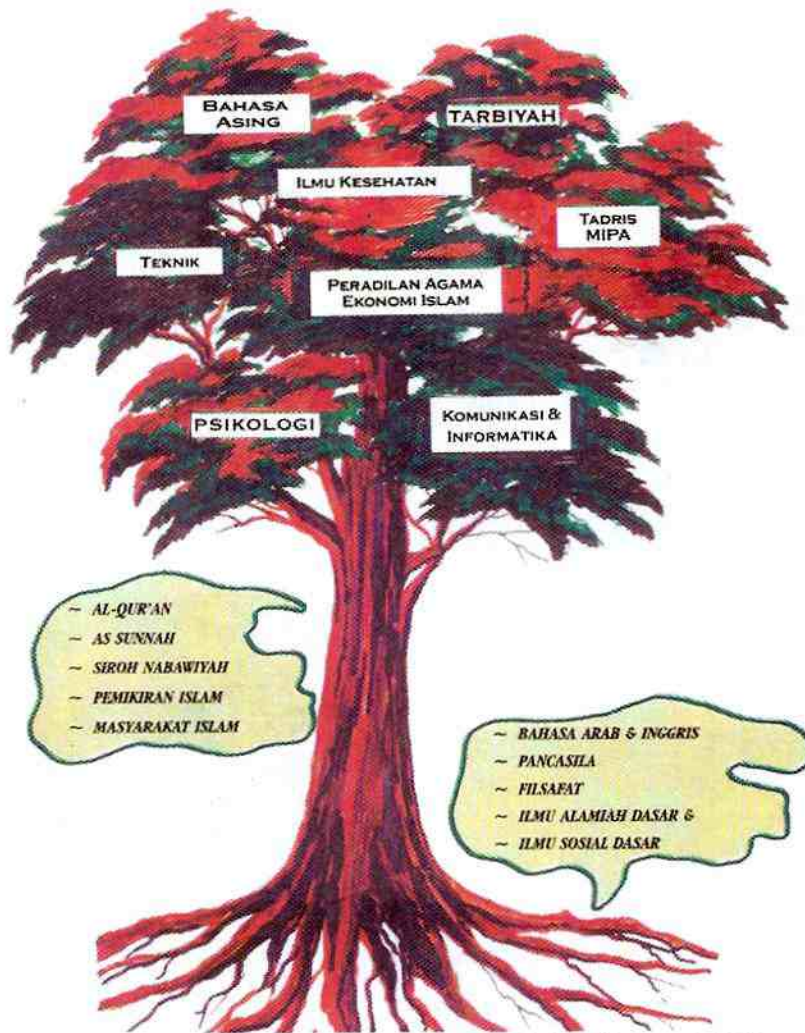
BAHASA ASING

TARBIYAH

ILMU KESEHATAN

TADRIS MIPA

TEKNIK

PERADILAN AGAMA EKONOMI ISLAM

PSIKOLOGI

KOMUNIKASI & INFORMATIKA

~ AL-QUR'AN
~ AS SUNNAH
~ SIROH NABAWIYAH
~ PEMIKIRAN ISLAM
~ MASYARAKAT ISLAM

~ BAHASA ARAB & INGGRIS
~ PANCASILA
~ FILSAFAT
~ ILMU ALAMIAH DASAR &
~ ILMU SOSIAL DASAR